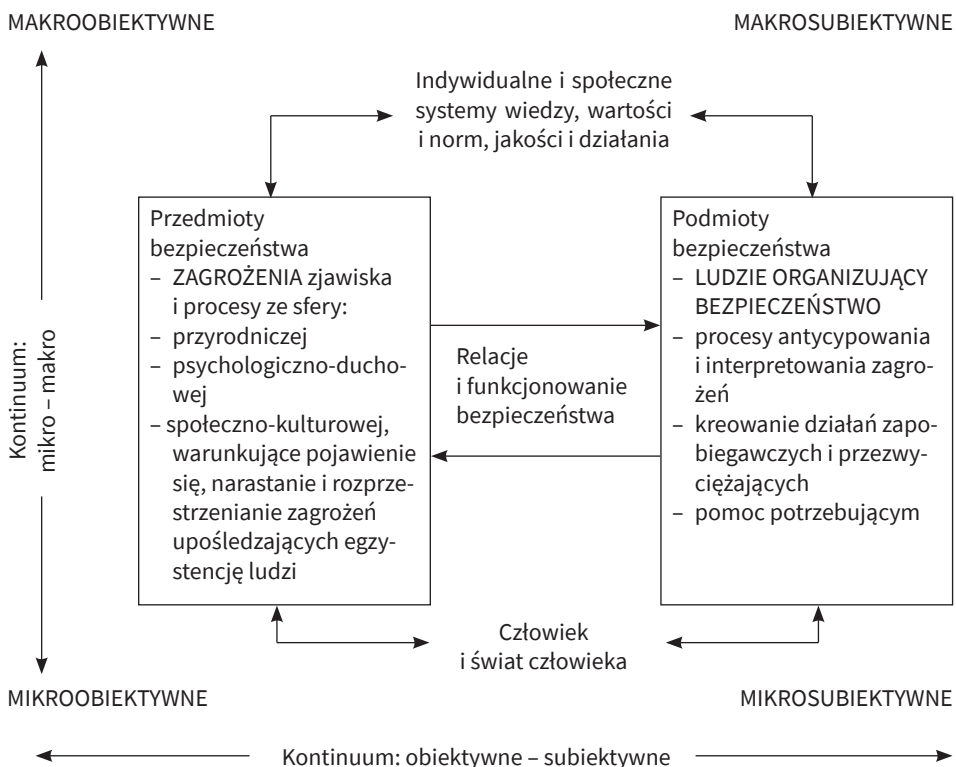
MAKROOBIEKTYWNE

MAKROSUBIEKTYWNE

Indywidualne i społeczne systemy wiedzy, wartości i norm, jakości i działania

Kontinuum: mikro – makro

Przedmioty bezpieczeństwa
– ZAGROŻENIA zjawiska i procesy ze sfery:
– przyrodniczej
– psychologiczno-duchowej
– społeczno-kulturowej, warunkujące pojawienie się, narastanie i rozprzestrzenianie zagrożeń upośledzających egzystencję ludzi

Relacje i funkcjonowanie bezpieczeństwa

Podmioty bezpieczeństwa
– LUDZIE ORGANIZUJĄCY BEZPIECZEŃSTWO
– procesy antycypowania i interpretowania zagrożeń
– kreowanie działań zapobiegawczych i przezwyciężających
– pomoc potrzebującym

Człowiek i świat człowieka

MIKROOBIEKTYWNE

MIKROSUBIEKTYWNE

Kontinuum: obiektywne – subiektywne